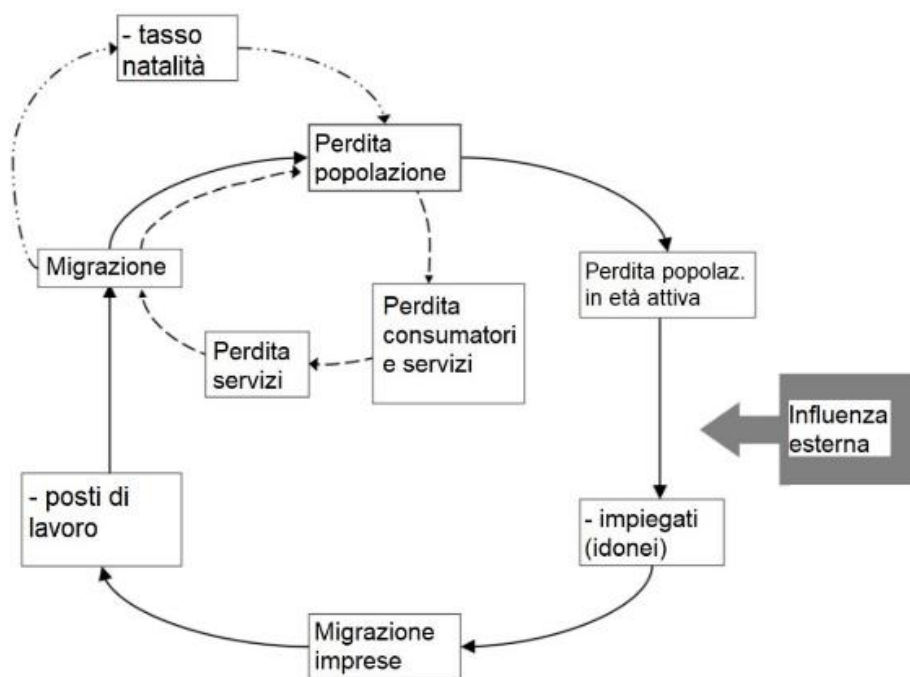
- tasso natalità

Perdita popolazione

Migrazione

Perdita consumatori e servizi

Perdita servizi

Perdita popolaz. in età attiva

Influenza esterna

- posti di lavoro

- impiegati (idonei)

Migrazione imprese